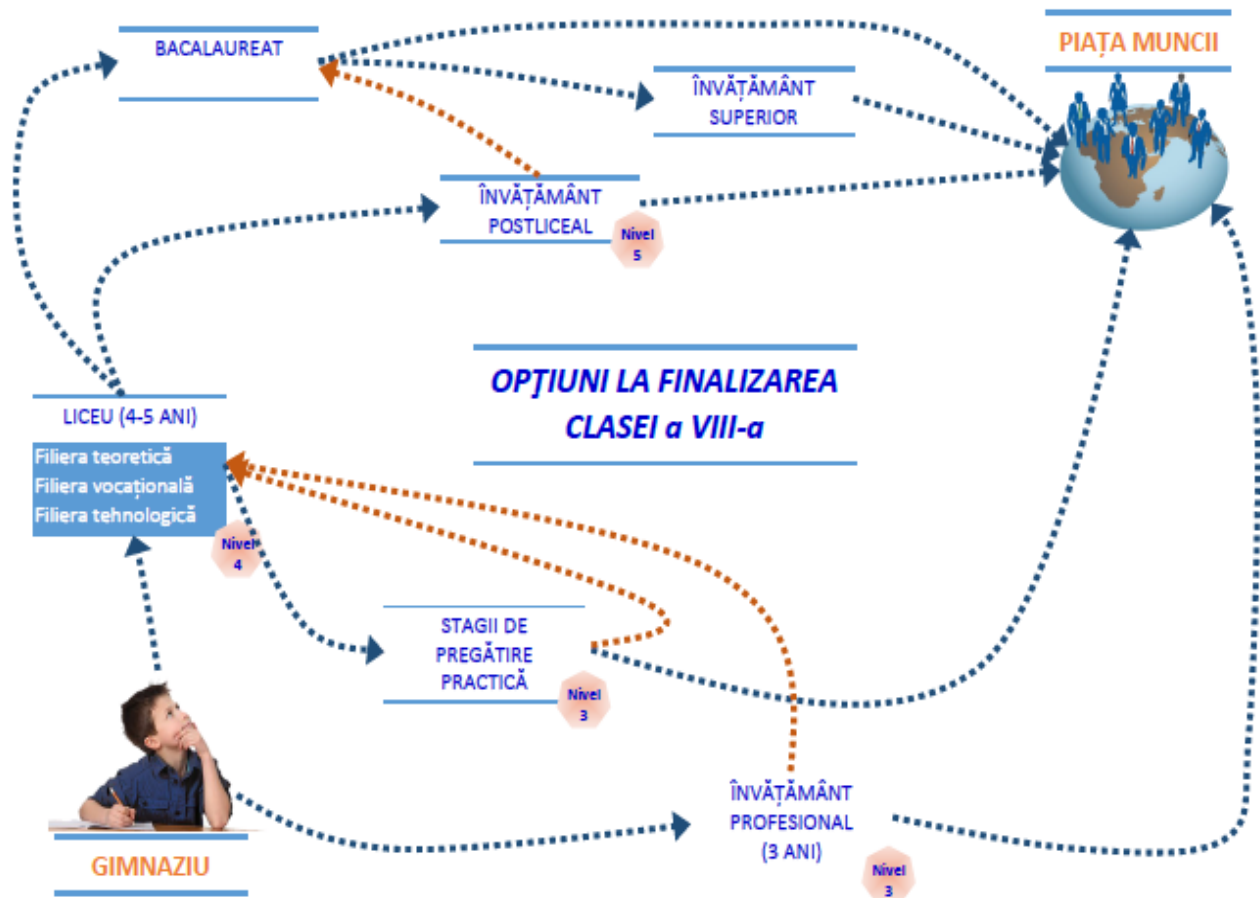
BACALAUREAT

PIAȚA MUNCII

ÎNVĂȚĂMÂNT SUPERIOR

ÎNVĂȚĂMÂNT POSTLICEAL

Nivel 5

OPŢIUNI LA FINALIZAREA CLASEI a VIII-a

LICEU (4-5 ANI)

Filiera teoretică
Filiera vocațională
Filiera tehnologică

Nivel 4

STAGII DE PREGĂTIRE PRACTICĂ

Nivel 3

ÎNVĂȚĂMÂNT PROFESIONAL (3 ANI)

Nivel 3

GIMNAZIU